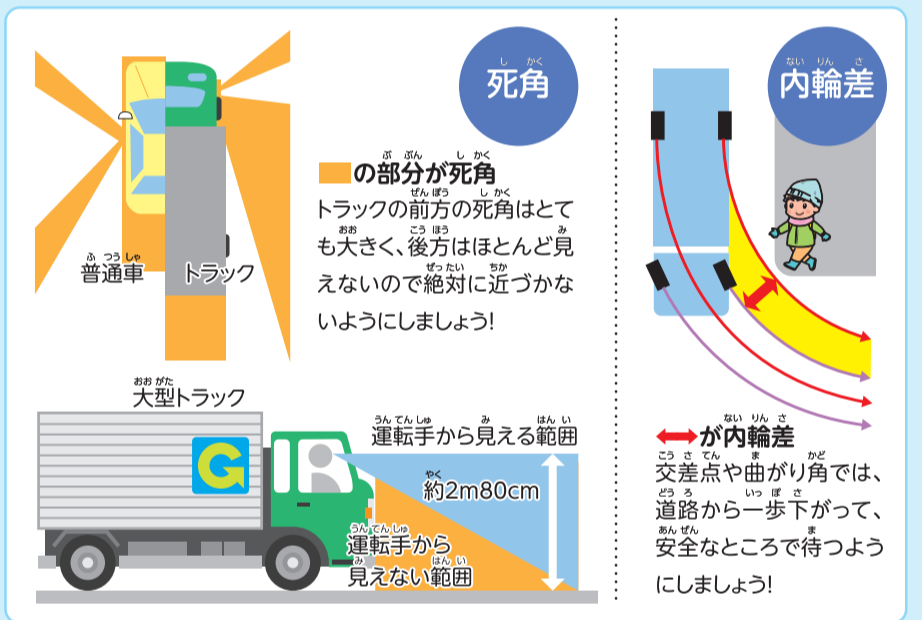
死角

普通車
トラック

の部分が死角
トラックの前方の死角はとても大きく、後方はほとんど見えないので絶対に近づかないようにしましょう!

大型トラック

G

運転手から見える範囲
約2m80cm
運転手から見えない範囲

内輪差

が内輪差
交差点や曲がり角では、道路から一歩下がって、安全なところで待つようにしましょう!